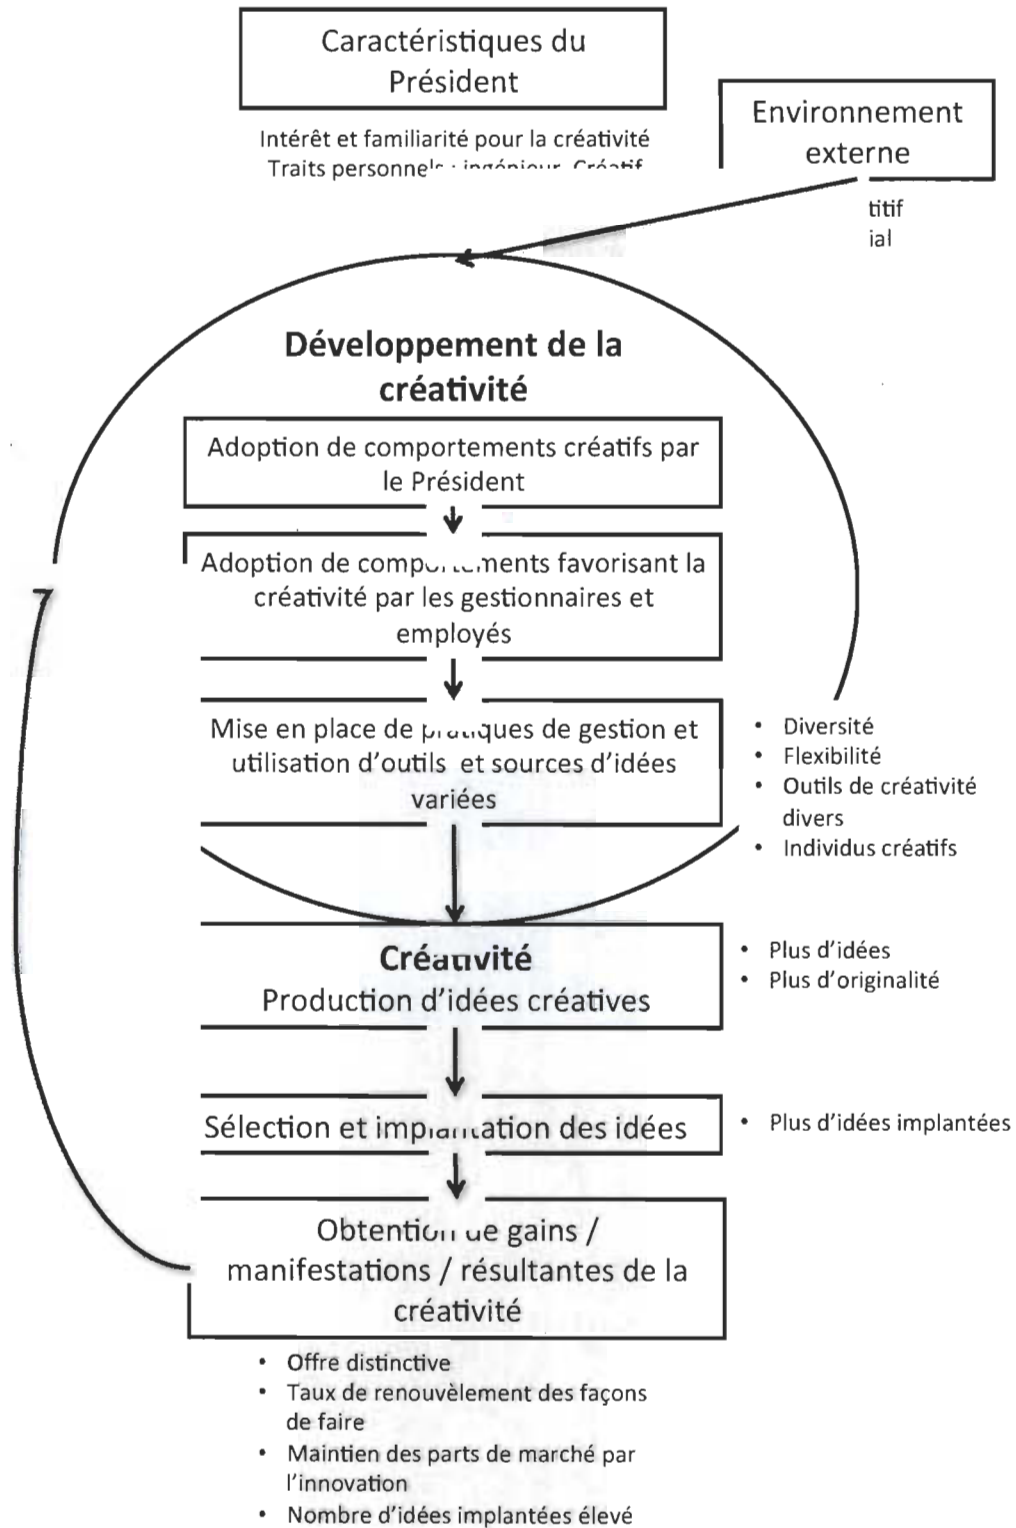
Caractéristiques du Président

Intérêt et familiarité pour la créativité
Traits personne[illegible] : ingénieux, Créatif

Environnement externe

titif
ial

Développement de la créativité

Adoption de comportements créatifs par le Président

Adoption de comportements favorisant la créativité par les gestionnaires et employés

Mise en place de pratiques de gestion et utilisation d'outils et sources d'idées variées

- Diversité
- Flexibilité
- Outils de créativité divers
- Individus créatifs

Créativité
Production d'idées créatives

- Plus d'idées
- Plus d'originalité

Sélection et implantation des idées

- Plus d'idées implantées

Obtention de gains / manifestations / résultantes de la créativité

- Offre distinctive
- Taux de renouvèlement des façons de faire
- Maintien des parts de marché par l'innovation
- Nombre d'idées implantées élevé